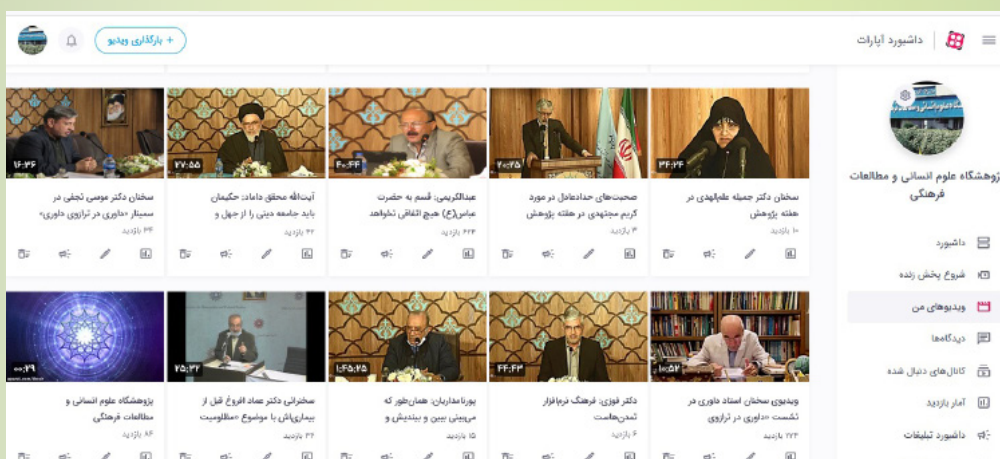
داشبورد آپارات

+ بارگذاری ویدیو

پژوهشگاه علوم انسانی و مطالعات فرهنگی

داشبورد
شروع پخش زنده
ویدیوهای من
دیدگاه‌ها
کانال‌های دنبال شده
آمار بازدید
داشبورد تبلیغات

۳۴:۲۴
سخنان دکتر جمیله علم‌الهدی در هفته پژوهش
۱۰ بازدید

۲۰:۲۵
صحبت‌های حدادعادل در مورد کریم مجتهدی در هفته پژوهش
۳ بازدید

۴۰:۴۴
عبدالکریمی: قسم به حضرت عباس(ع) هیچ اتفاقی نخواهد
۶۲۳ بازدید

۲۷:۵۵
آیت‌الله محقق داماد: حکیمان باید جامعه دینی را از جهل و
۳۲ بازدید

۱۶:۳۶
سخنان دکتر موسی نجفی در سمینار «داوری در ترازوی داوری»
۳۴ بازدید

۱۰:۵۲
ویدیوی سخنان استاد داوری در نشست «داوری در ترازوی
۲۷۳ بازدید

۴۴:۴۳
دکتر فوزی: فرهنگ نرم‌افزار تمدن‌هاست
۶ بازدید

۱:۴۵:۲۵
پورنامداریان: همان‌طور که می‌بینی بین و ببندیش و
۱۵ بازدید

۲۵:۳۲
سخنرانی دکتر عماد افروغ قبل از بیماری‌اش با موضوع «مظلومیت
۳۶ بازدید

۰۰:۴۹
پژوهشگاه علوم انسانی و مطالعات فرهنگی
۸۶ بازدید